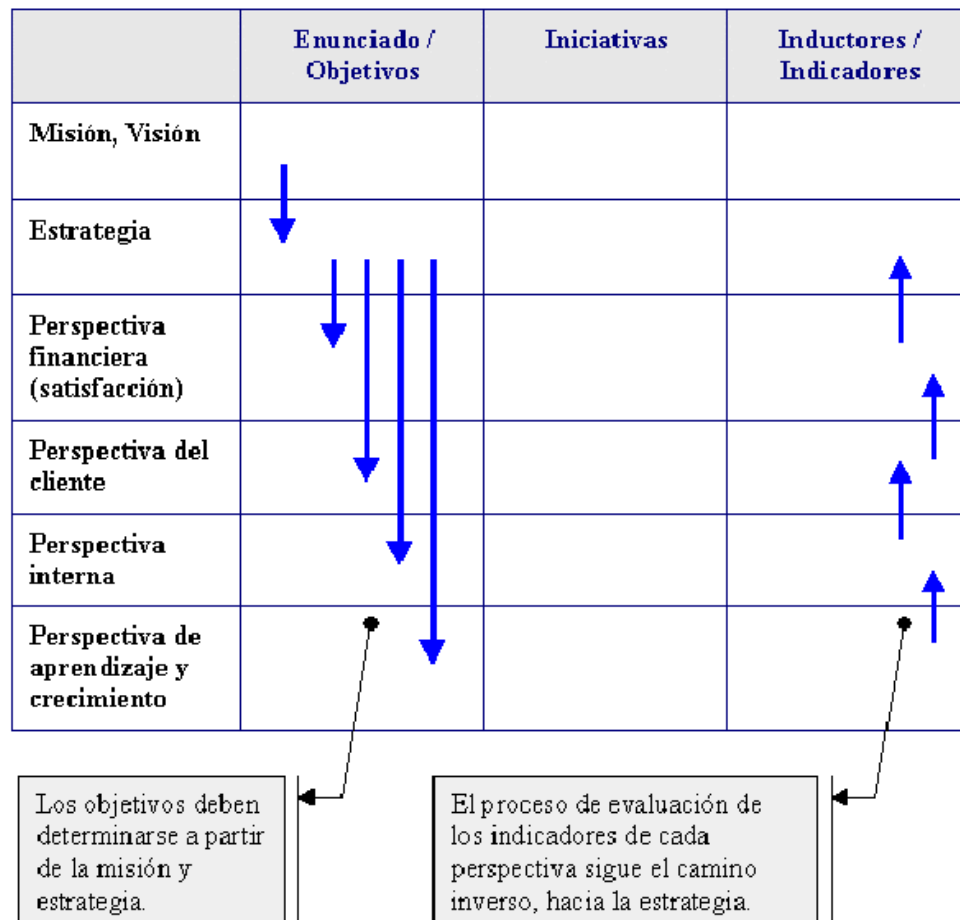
| | Enunciado / Objetivos | Iniciativas | Inductores / Indicadores |
|---|---|---|---|
| Misión, Visión | | | |
| Estrategia | | | |
| Perspectiva financiera (satisfacción) | | | |
| Perspectiva del cliente | | | |
| Perspectiva interna | | | |
| Perspectiva de aprendizaje y crecimiento | | | |

Los objetivos deben determinarse a partir de la misión y estrategia.

El proceso de evaluación de los indicadores de cada perspectiva sigue el camino inverso, hacia la estrategia.